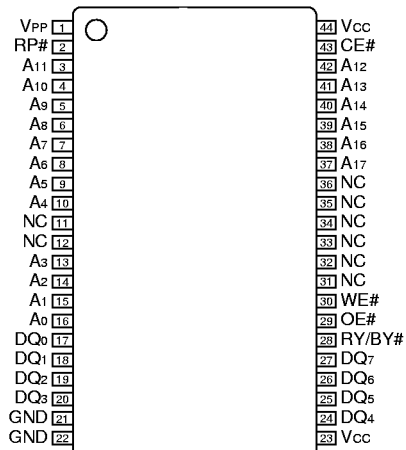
VPP 1
RP# 2
A11 3
A10 4
A9 5
A8 6
A7 7
A6 8
A5 9
A4 10
NC 11
NC 12
A3 13
A2 14
A1 15
A0 16
DQ0 17
DQ1 18
DQ2 19
DQ3 20
GND 21
GND 22

44 Vcc
43 CE#
42 A12
41 A13
40 A14
39 A15
38 A16
37 A17
36 NC
35 NC
34 NC
33 NC
32 NC
31 NC
30 WE#
29 OE#
28 RY/BY#
27 DQ7
26 DQ6
25 DQ5
24 DQ4
23 Vcc